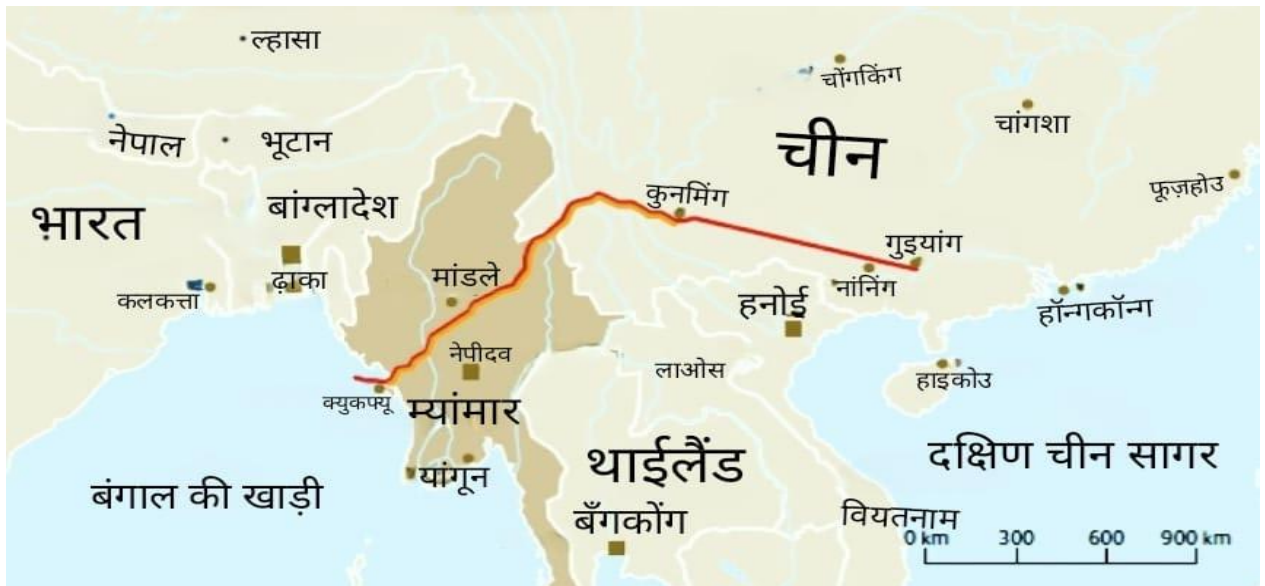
ल्हासा

चोंगकिंग

नेपाल
भूटान

चांगशा

चीन

फ़ूज़होउ

भारत

बांग्लादेश

कुनमिंग

गुइयांग

ढाका

मांडले

नानिंग

कलकत्ता

हनोई

हॉन्गकॉन्ग

नेपीदव

लाओस

हाइकोउ

क्युकफ्यू

म्यांमार

थाईलैंड

दक्षिण चीन सागर

बंगाल की खाड़ी

यांगून

बँगकोंग

वियतनाम

0 km
300
600
900 km